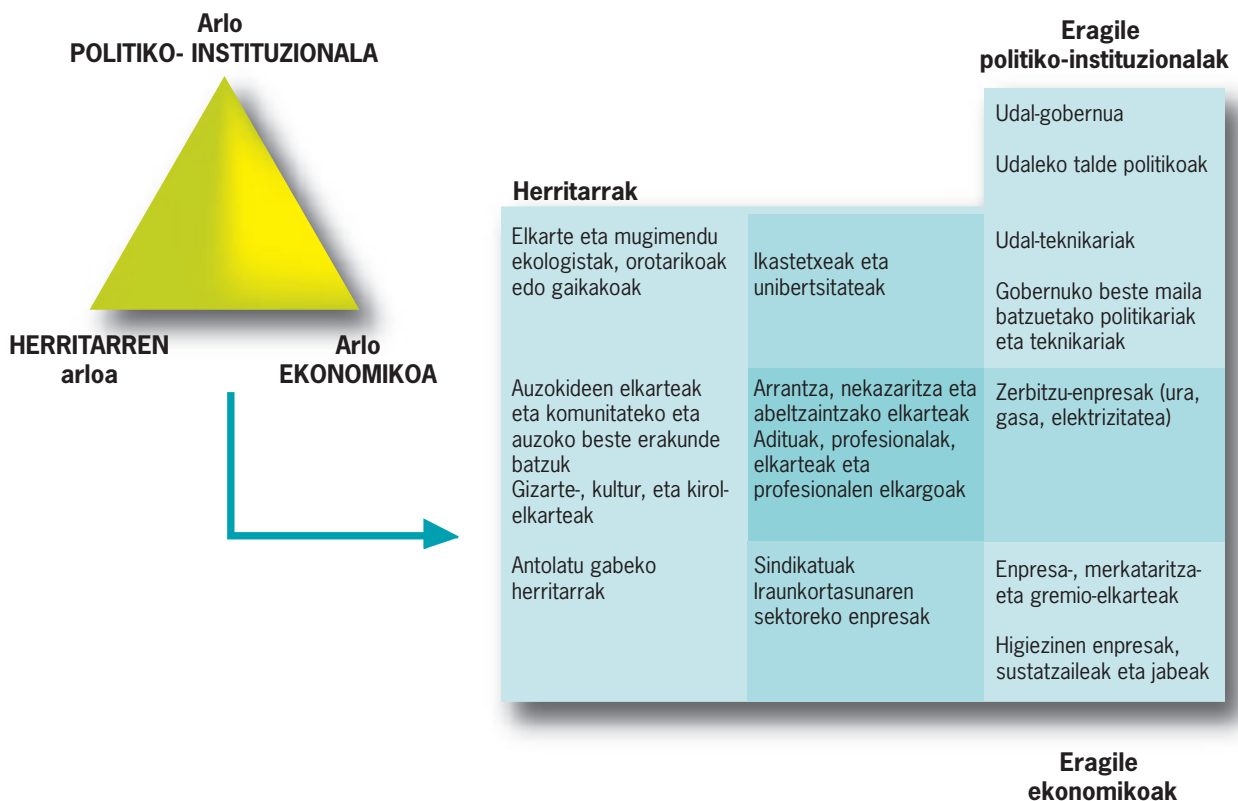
Arlo
POLITIKO- INSTITUZIONALA

HERRITARREN arloa

Arlo EKONOMIKOA

Eragile politiko-instituzionalak

Herritarrak

| | | |
|---|---|---|
| | | Udal-gobernua<br>Udaleko talde politikoak |
| Elkarte eta mugimendu ekologistak, orotarikoak edo gaikakoak | Ikastetxeak eta unibertsitateak | Udal-teknikariak<br>Gobernuko beste maila batzuetako politikariak eta teknikariak |
| Auzokideen elkarteak eta komunitateko eta auzoko beste erakunde batzuk<br>Gizarte-, kultur, eta kirolelkarteak | Arrantza, nekazaritza eta abeltzaintzako elkarteak<br>Adituak, profesionalak, elkarteak eta profesionalen elkargoak | Zerbitzu-enpresak (ura, gasa, elektrizitatea) |
| Antolatu gabeko herritarrak | Sindikatuak<br>Iraunkortasunaren sektoreko enpresak | Enpresa-, merkataritza- eta gremio-elkarteak<br>Higiezinen enpresak, sustatzaileak eta jabeak |

Eragile ekonomikoak